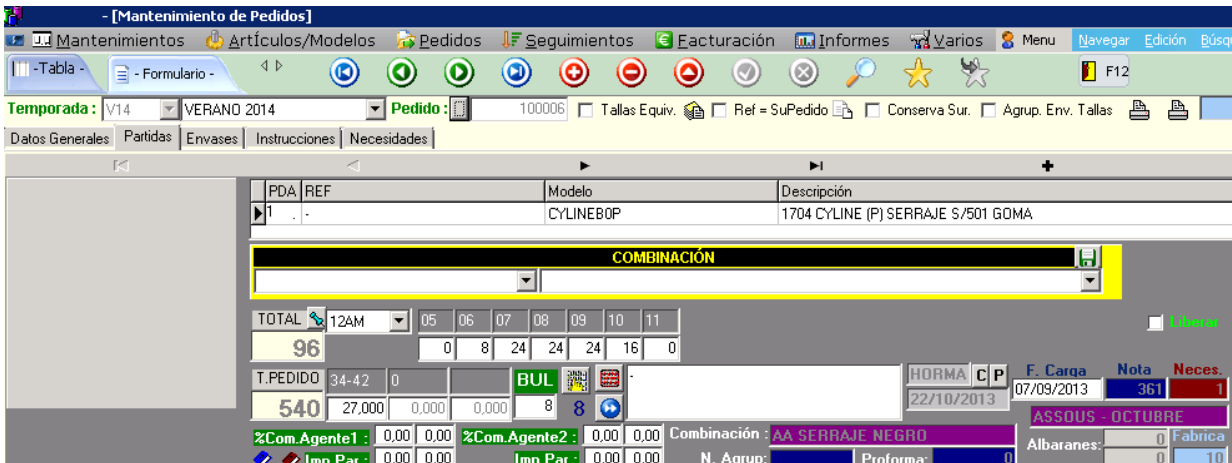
- [Mantenimiento de Pedidos]

Mantenimientos Artículos/Modelos Pedidos Seguimientos Facturación Informes Varios Menu Navegar Edición Búsq

-Tabla - - Formulario - F12

Temporada : V14 VERANO 2014 Pedido : 100006 Tallas Equiv. Ref = SuPedido Conserva Sur. Agrup. Env. Tallas

Datos Generales | Partidas | Envases | Instrucciones | Necesidades

| PDA | REF | Modelo | Descripción |
|---|---|---|---|
| 1 | . - | CYLINEB0P | 1704 CYLINE (P) SERRAJE S/501 GOMA |

COMBINACIÓN

TOTAL 12AM

| 05 | 06 | 07 | 08 | 09 | 10 | 11 |
|---|---|---|---|---|---|---|
| 0 | 8 | 24 | 24 | 24 | 16 | 0 |

96

Liberar

T.PEDIDO 34-42 0 BUL

540 27,000 0,000 0,000 8 8

-

HORMA C P 22/10/2013

F. Carga 07/09/2013 Nota 361 Neces. 1

ASSOUS - OCTUBRE

%Com.Agente1 : 0,00 0,00 %Com.Agente2 : 0,00 0,00 Combinación : AA SERRAJE NEGRO

Imp.Par : 0,00 0,00 Imp.Par : 0,00 0,00 N. Agrup: Proforma: 0

Albaranes: 0 Fabrica 0 10